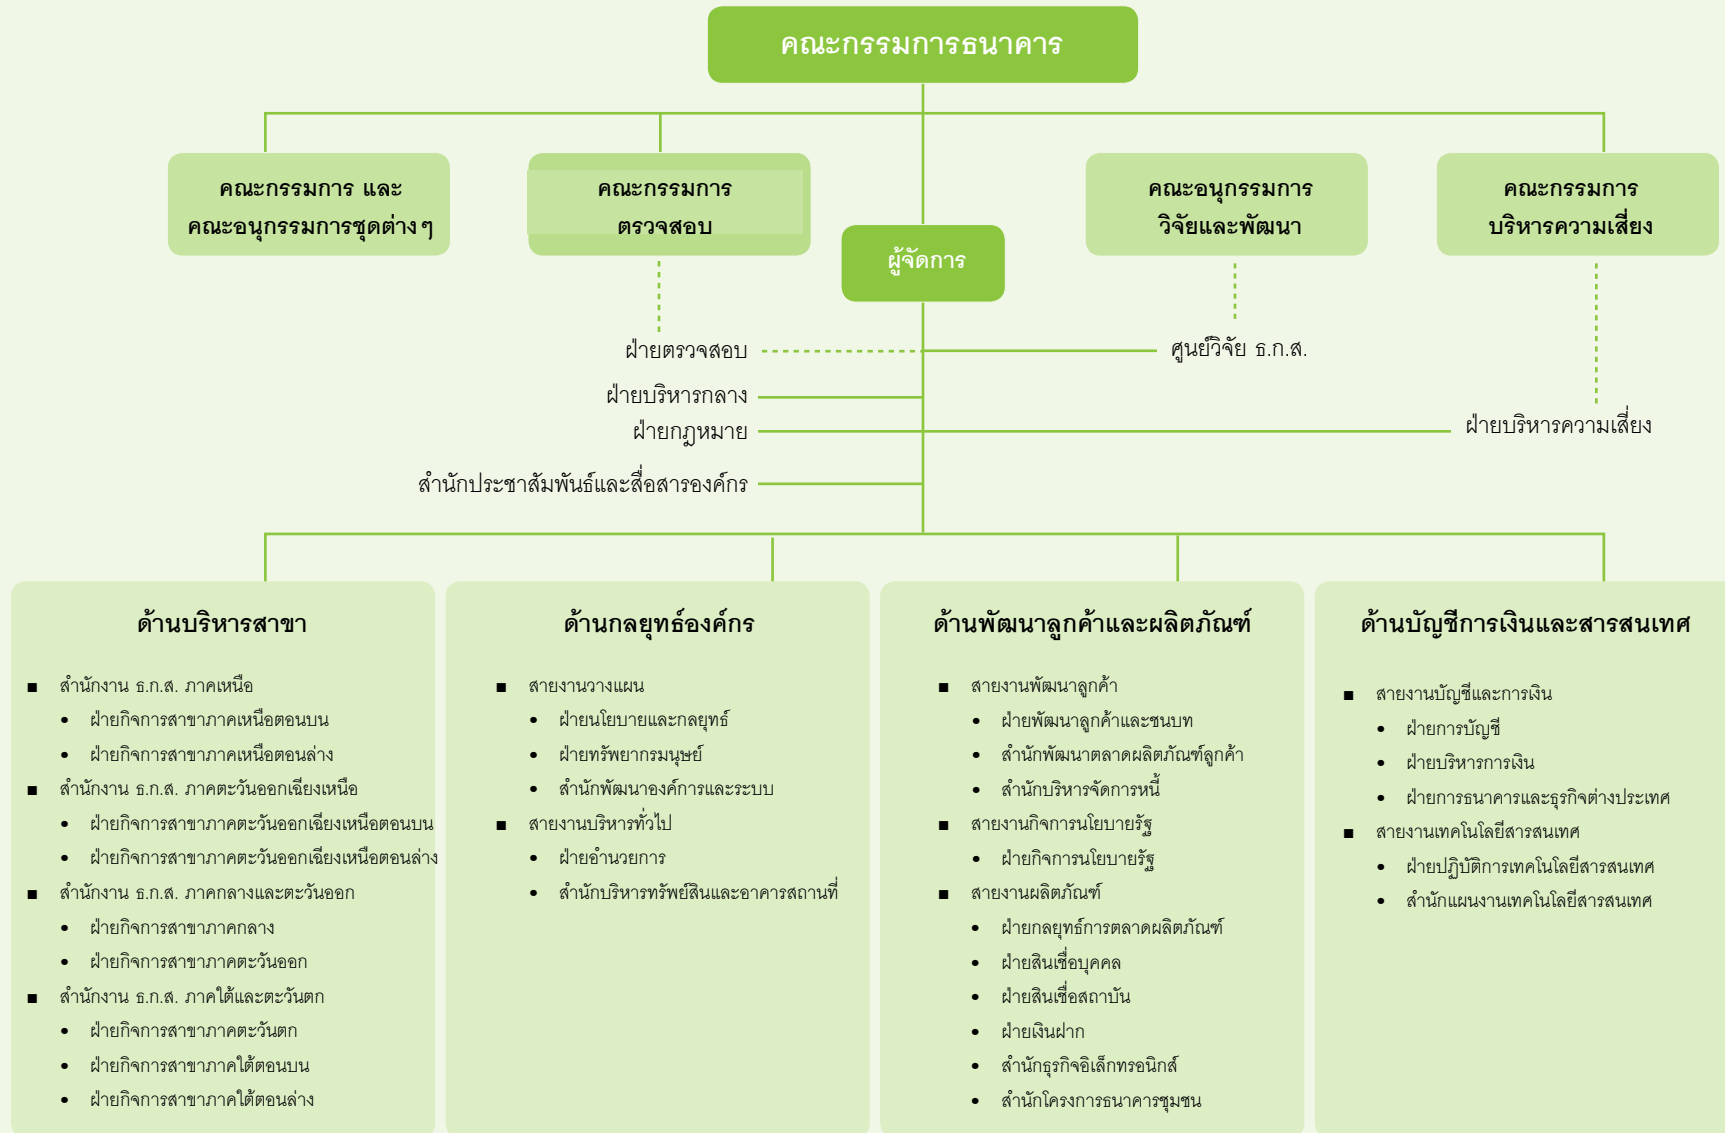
คณะกรรมการธนาคาร

คณะกรรมการ และ คณะอนุกรรมการชุดต่าง ๆ

คณะกรรมการ ตรวจสอบ

ผู้จัดการ

คณะอนุกรรมการ วิจัยและพัฒนา

คณะกรรมการ บริหารความเสี่ยง

ฝ่ายตรวจสอบ

ศูนย์วิจัย ธ.ก.ส.

ฝ่ายบริหารกลาง

ฝ่ายกฎหมาย

ฝ่ายบริหารความเสี่ยง

สำนักประชาสัมพันธ์และสื่อสารองค์กร

ด้านบริหารสาขา
- สำนักงาน ธ.ก.ส. ภาคเหนือ
  - ฝ่ายกิจการสาขาภาคเหนือตอนบน
  - ฝ่ายกิจการสาขาภาคเหนือตอนล่าง
- สำนักงาน ธ.ก.ส. ภาคตะวันออกเฉียงเหนือ
  - ฝ่ายกิจการสาขาภาคตะวันออกเฉียงเหนือตอนบน
  - ฝ่ายกิจการสาขาภาคตะวันออกเฉียงเหนือตอนล่าง
- สำนักงาน ธ.ก.ส. ภาคกลางและตะวันออก
  - ฝ่ายกิจการสาขาภาคกลาง
  - ฝ่ายกิจการสาขาภาคตะวันออก
- สำนักงาน ธ.ก.ส. ภาคใต้และตะวันตก
  - ฝ่ายกิจการสาขาภาคตะวันตก
  - ฝ่ายกิจการสาขาภาคใต้ตอนบน
  - ฝ่ายกิจการสาขาภาคใต้ตอนล่าง

ด้านกลยุทธ์องค์กร
- สายงานวางแผน
  - ฝ่ายนโยบายและกลยุทธ์
  - ฝ่ายทรัพยากรมนุษย์
  - สำนักพัฒนาองค์การและระบบ
- สายงานบริหารทั่วไป
  - ฝ่ายอำนวยการ
  - สำนักบริหารทรัพย์สินและอาคารสถานที่

ด้านพัฒนาลูกค้าและผลิตภัณฑ์
- สายงานพัฒนาลูกค้า
  - ฝ่ายพัฒนาลูกค้าและชนบท
  - สำนักพัฒนาตลาดผลิตภัณฑ์ลูกค้า
  - สำนักบริหารจัดการหนี้
- สายงานกิจการนโยบายรัฐ
  - ฝ่ายกิจการนโยบายรัฐ
- สายงานผลิตภัณฑ์
  - ฝ่ายกลยุทธ์การตลาดผลิตภัณฑ์
  - ฝ่ายสินเชื่อบุคคล
  - ฝ่ายสินเชื่อสถาบัน
  - ฝ่ายเงินฝาก
  - สำนักธุรกิจอิเล็กทรอนิกส์
  - สำนักโครงการธนาคารชุมชน

ด้านบัญชีการเงินและสารสนเทศ
- สายงานบัญชีและการเงิน
  - ฝ่ายการบัญชี
  - ฝ่ายบริหารการเงิน
  - ฝ่ายการธนาคารและธุรกิจต่างประเทศ
- สายงานเทคโนโลยีสารสนเทศ
  - ฝ่ายปฏิบัติการเทคโนโลยีสารสนเทศ
  - สำนักแผนงานเทคโนโลยีสารสนเทศ